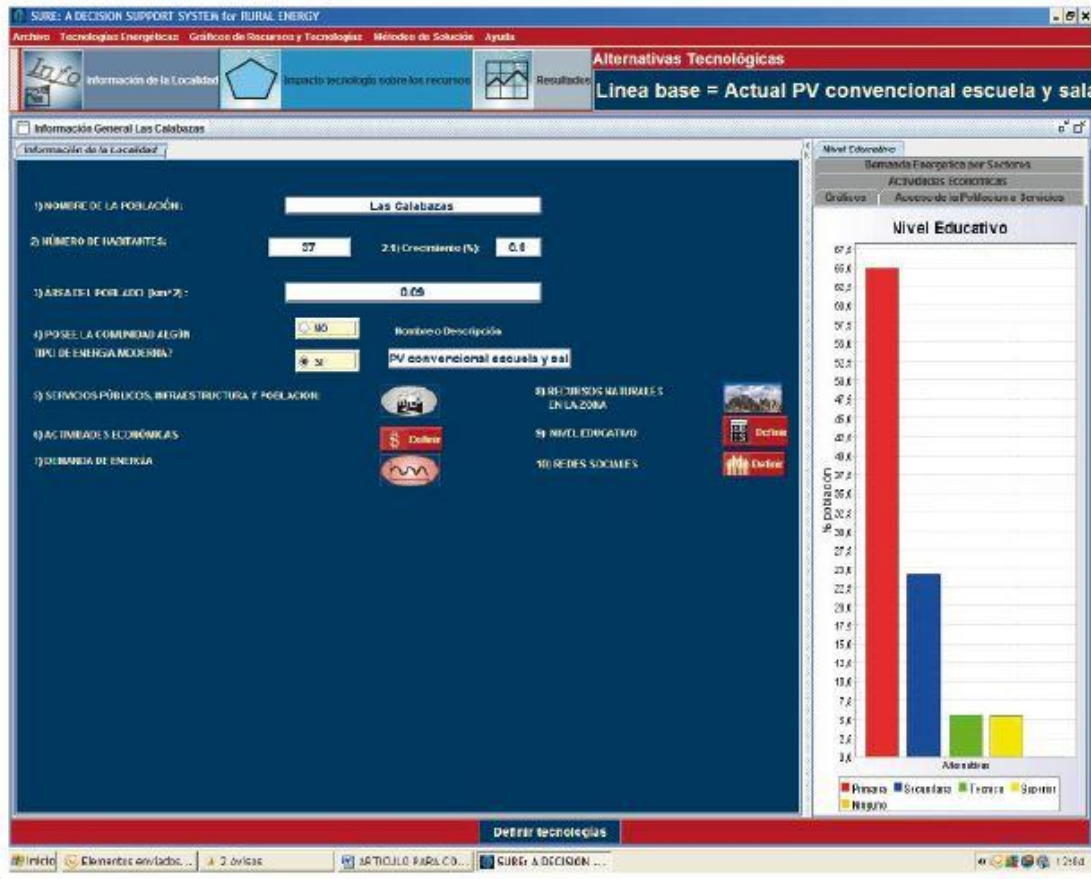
SURE: A DECISION SUPPORT SYSTEM for RURAL ENERGY

Archivo Tecnologías Energéticas Gráficos de Recursos y Tecnologías Métodos de Solución Ayuda

Info Información de la Localidad Impacto tecnología sobre los recursos Resultados

Alternativas Tecnológicas

Linea base = Actual PV convencional escuela y sala

Información General Las Calabazas

Información de la Localidad

1) NOMBRE DE LA POBLACIÓN: Las Calabazas

2) NÚMERO DE HABITANTES: 57 2.1) Crecimiento (%): 0.6

3) ÁREA DEL POBLADO (km^2): 0.09

4) POSEE LA COMUNIDAD ALGÚN TIPO DE ENERGÍA MODERNA? NO SI Nombre o Descripción PV convencional escuela y sal

5) SERVICIOS PÚBLICOS, INFRAESTRUCTURA Y POBLACIÓN

6) ACTIVIDADES ECONÓMICAS Definir

7) DEMANDA DE ENERGÍA

8) RECURSOS NATURALES EN LA ZONA

9) NIVEL EDUCATIVO Definir

10) REDES SOCIALES Definir

Nivel Educativo
Demanda Energética por Sectores
Actividades Económicas
Gráficos Acceso de la Población a Servicios

Nivel Educativo

% población

67,5 65,0 62,5 60,0 57,5 55,0 52,5 50,0 47,5 45,0 42,5 40,0 37,5 35,0 32,5 30,0 27,5 25,0 22,5 20,0 17,5 15,0 12,5 10,0 7,5 5,0 2,5 0,0

Alternativas

Primaria Secundaria Técnica Superior Ninguno

Definir tecnologías

Inicio Elementos enviados... 3 avisos ARTICULO PARA CO... SURE: A DECISION ... 12:50